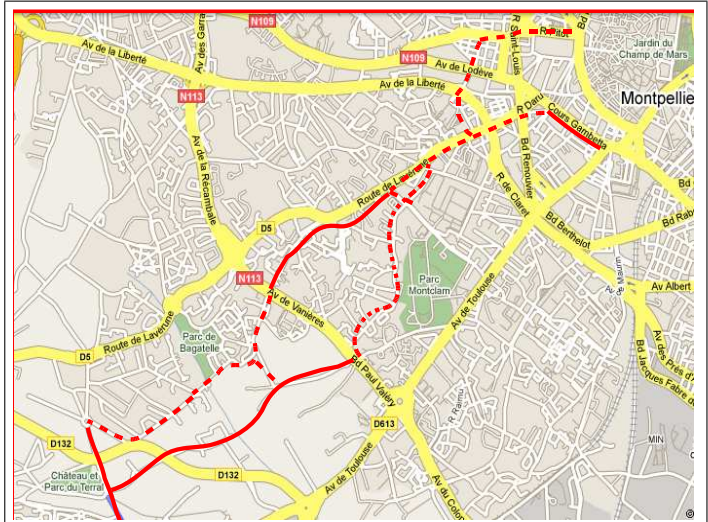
N109
Av des Garra
Av de la Liberté
N109
Av de Lodève
Av de la Liberté
N113
Av de la Récambale
R Saint-Louis
Bd Renouvier
R Daru
Cours Gambetta
Jardin du Champ de Mars
Montpellie
Route de Lavérune
R de Clavel
Bd Berthelot
Bd
Bd Rab
D5
N113
Parc Montcalm
Av de Toulouse
Av Albert
Av de Vanières
Route de Lavérune
Parc de Bagatelle
D5
Bd Paul Valéry
Av des Prés d'
Bd Jacques Fabre d
D132
D613
R. Ramel
Château et Parc du Terral
D132
Av de Toulouse
Av du Colon
MIN